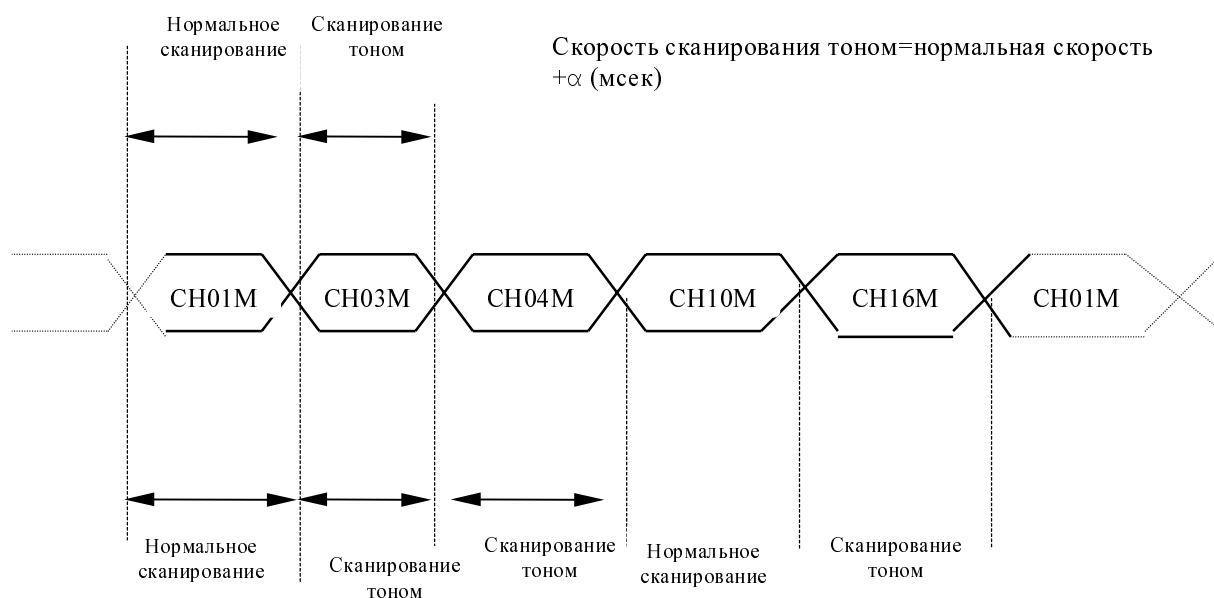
Нормальное сканирование

Сканирование тоном

Скорость сканирования тоном=нормальная скорость +α (мсек)

CH01M

CH03M

CH04M

CH10M

CH16M

CH01M

Нормальное сканирование

Сканирование тоном

Сканирование тоном

Нормальное сканирование

Сканирование тоном